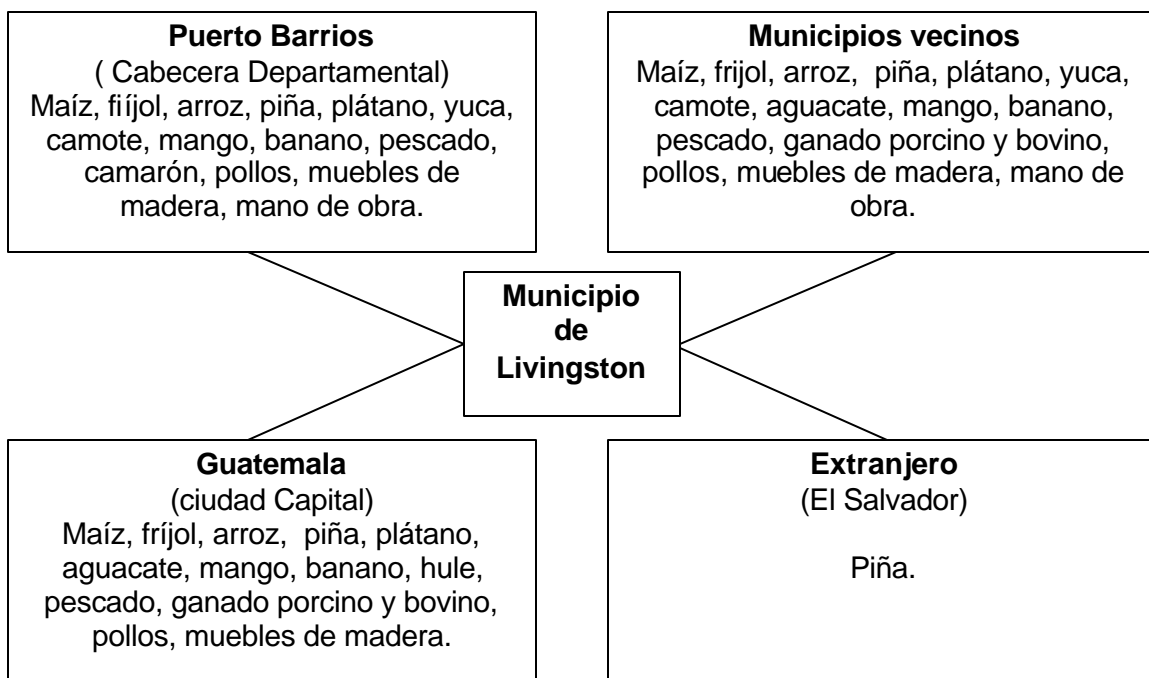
**Puerto Barrios**
( Cabecera Departamental)
Maíz, fiíjol, arroz, piña, plátano, yuca, camote, mango, banano, pescado, camarón, pollos, muebles de madera, mano de obra.

**Municipios vecinos**
Maíz, frijol, arroz, piña, plátano, yuca, camote, aguacate, mango, banano, pescado, ganado porcino y bovino, pollos, muebles de madera, mano de obra.

**Municipio de Livingston**

**Guatemala**
(ciudad Capital)
Maíz, fríjol, arroz, piña, plátano, aguacate, mango, banano, hule, pescado, ganado porcino y bovino, pollos, muebles de madera.

**Extranjero**
(El Salvador)

Piña.